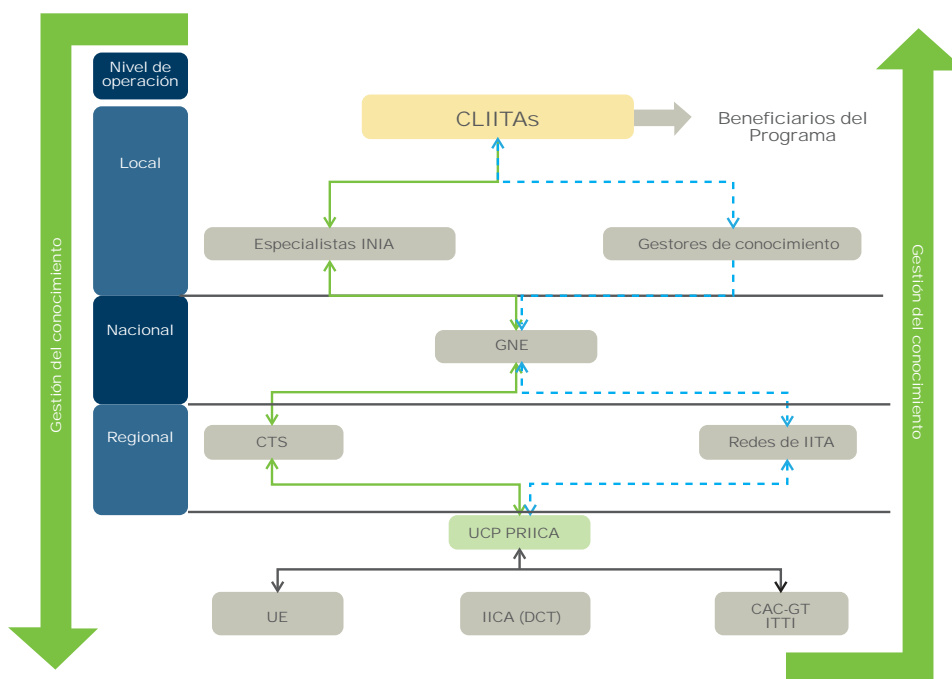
Gestión del conocimiento

Nivel de operación

Local

Nacional

Regional

CLIITAs

Beneficiarios del Programa

Especialistas INIA

Gestores de conocimiento

GNE

CTS

Redes de IITA

UCP PRIICA

UE

IICA (DCT)

CAC-GT ITTI

Gestión del conocimiento